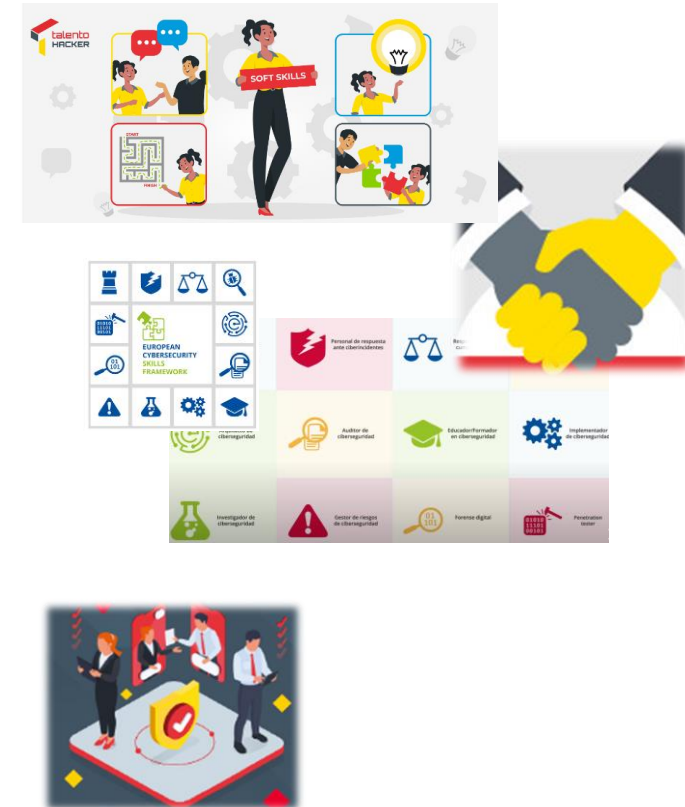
talento HACKER

SOFT SKILLS

START

FINISH

EUROPEAN CYBERSECURITY SKILLS FRAMEWORK

01 101

Personal de respuesta ante ciberincidentes

Auditor de ciberseguridad

Educador/Formador en ciberseguridad

Implementador de ciberseguridad

Arquitecto de ciberseguridad

Investigador de ciberseguridad

Gestor de riesgos de ciberseguridad

Forense digital

Penetration tester